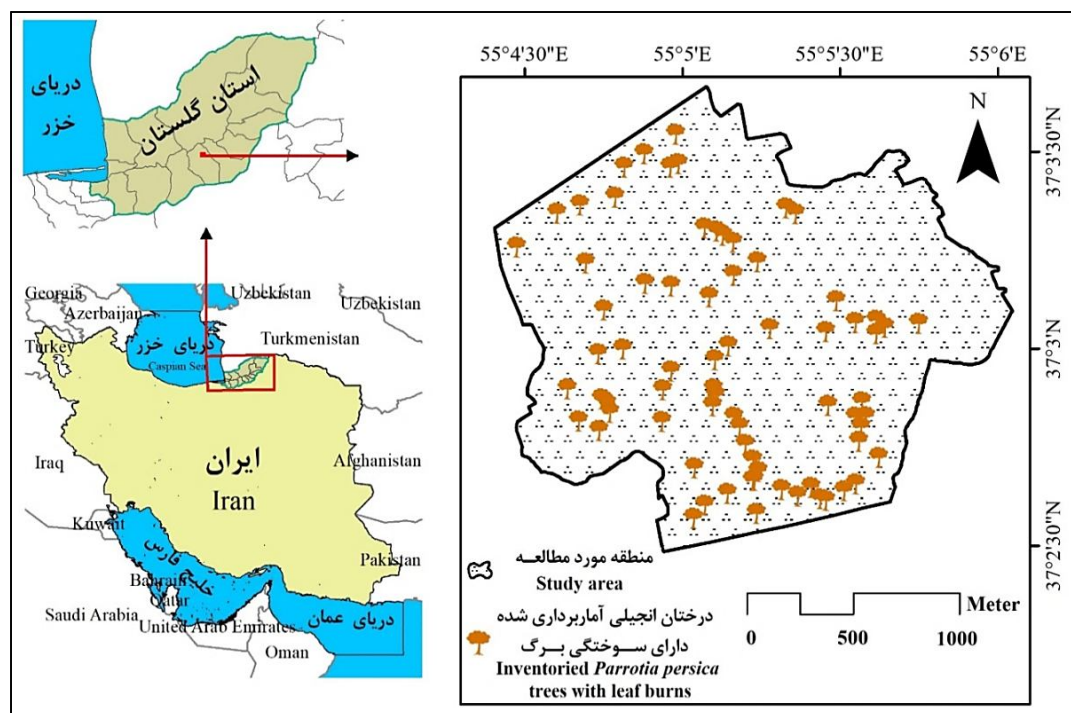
دریای خزر

استان گلستان

Georgia
Azerbaijan
Uzbekistan
Uzbekistan
Turkmenistan
Turkey
دریای خزر
Caspian Sea
Iraq
ایران
Iran
Afghanistan
Kuwait
خلیج فارس
Bahrain
Qatar
Pakistan
Saudi Arabia
United Arab Emirates
دریای عمان
Oman

55°4'30"E
55°5'E
55°5'30"E
55°6'E
37°3'30"N
37°3'N
37°2'30"N
N

منطقه مورد مطالعـه
Study area
درختان انجیلی آماربرداری شده دارای سـوختگی بـرگ
Inventoried *Parrotia persica* trees with leaf burns

Meter
0
500
1000